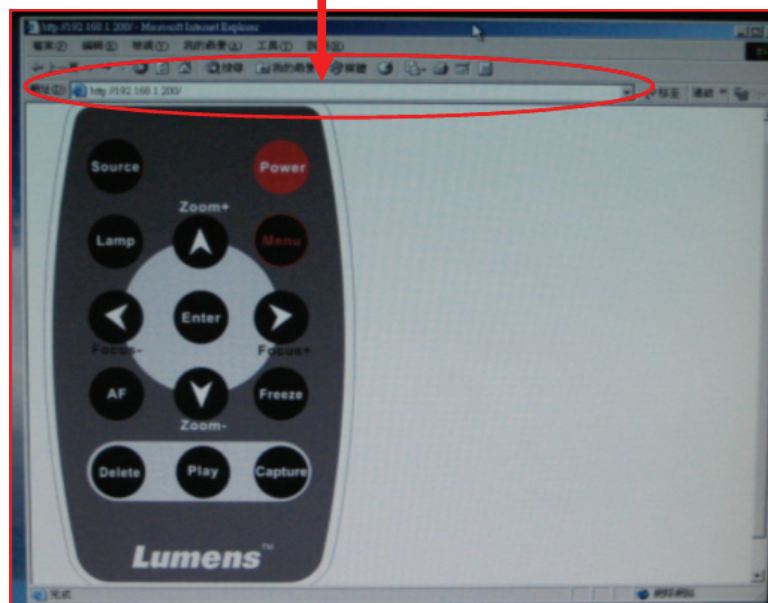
http://192.168.1.200/ - Microsoft Internet Explorer
檔案(F) 編輯(E) 檢視(V) 我的最愛(A) 工具(T) 說明(H)
上一頁 搜尋 我的最愛
網址(D) http://192.168.1.200/
移至 連結
Source
Power
Zoom+
Lamp
Menu
Enter
Focus-
Focus+
AF
Freeze
Zoom-
Delete
Play
Capture
Lumens™
完成
網際網路